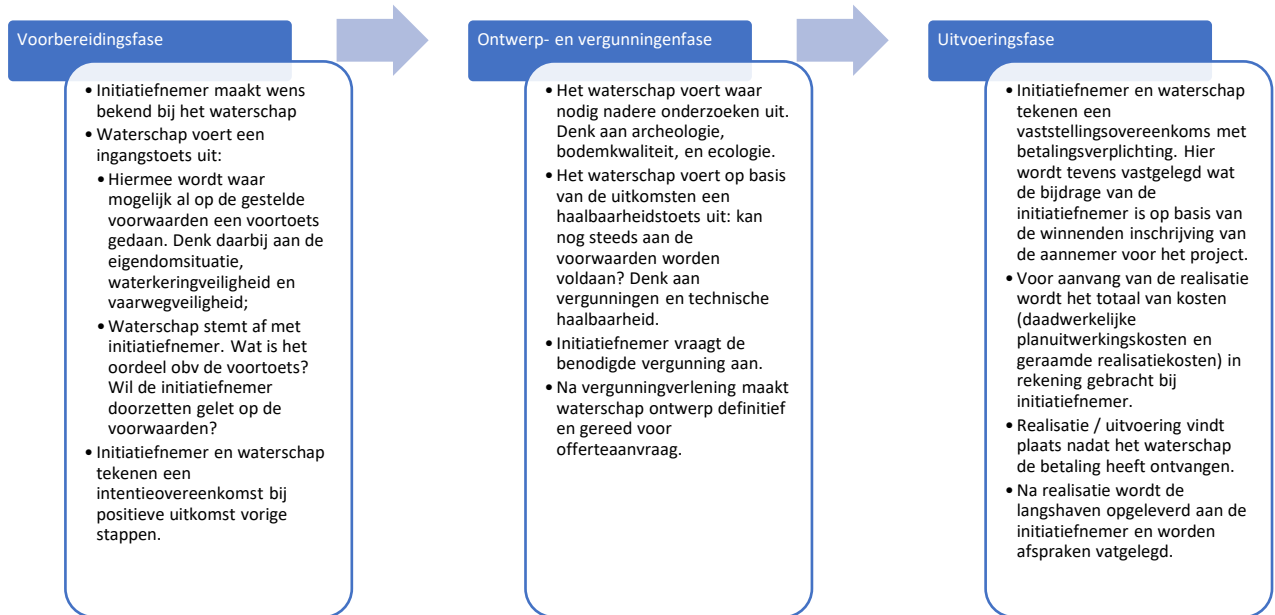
Voorbereidingsfase

- Initiatiefnemer maakt wens bekend bij het waterschap
- Waterschap voert een ingangstoets uit:
  - Hiermee wordt waar mogelijk al op de gestelde voorwaarden een voortoets gedaan. Denk daarbij aan de eigendomsituatie, waterkeringveiligheid en vaarwegveiligheid;
  - Waterschap stemt af met initiatiefnemer. Wat is het oordeel obv de voortoets? Wil de initiatiefnemer doorzetten gelet op de voorwaarden?
- Initiatiefnemer en waterschap tekenen een intentieovereenkomst bij positieve uitkomst vorige stappen.

Ontwerp- en vergunningenfase

- Het waterschap voert waar nodig nadere onderzoeken uit. Denk aan archeologie, bodemkwaliteit, en ecologie.
- Het waterschap voert op basis van de uitkomsten een haalbaarheidstoets uit: kan nog steeds aan de voorwaarden worden voldaan? Denk aan vergunningen en technische haalbaarheid.
- Initiatiefnemer vraagt de benodigde vergunning aan.
- Na vergunningverlening maakt waterschap ontwerp definitief en gereed voor offerteaanvraag.

Uitvoeringsfase

- Initiatiefnemer en waterschap tekenen een vaststellingsovereenkoms met betalingsverplichting. Hier wordt tevens vastgelegd wat de bijdrage van de initiatiefnemer is op basis van de winnenden inschrijving van de aannemer voor het project.
- Voor aanvang van de realisatie wordt het totaal van kosten (daadwerkelijke planuitwerkingskosten en geraamde realisatiekosten) in rekening gebracht bij initiatiefnemer.
- Realisatie / uitvoering vindt plaats nadat het waterschap de betaling heeft ontvangen.
- Na realisatie wordt de langshaven opgeleverd aan de initiatiefnemer en worden afspraken vatgelegd.